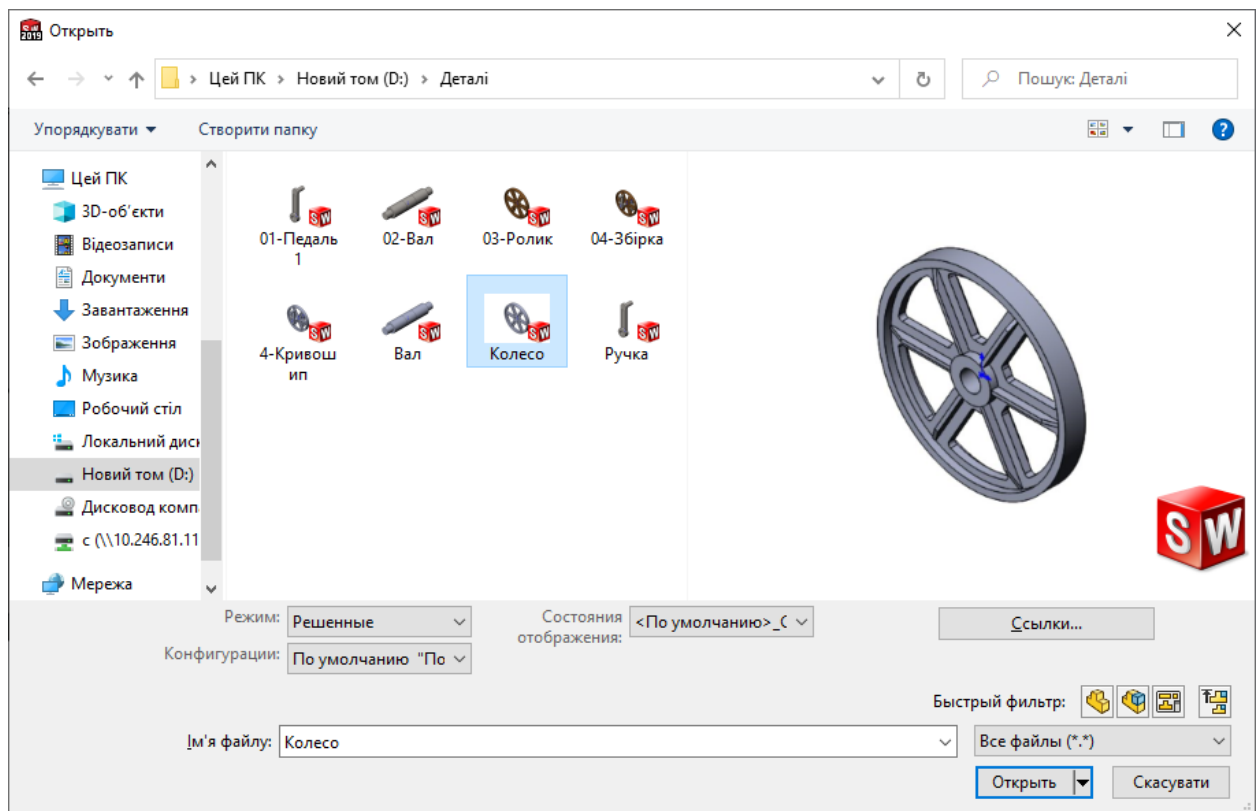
Открыть

Цей ПК > Новий том (D:) > Деталі

Пошук: Деталі

Упорядкувати ▾ Створити папку

Цей ПК
3D-об'єкти
Відеозаписи
Документи
Завантаження
Зображення
Музика
Робочий стіл
Локальний диск
Новий том (D:)
Дисковод комп
c (\\10.246.81.11
Мережа

01-Педаль 1
02-Вал
03-Ролик
04-Збірка
4-Кривошип
Вал
Колесо
Ручка

Режим: Решенные
Состояния отображения: <По умолчанию>_С
Ссылки...
Конфигурации: По умолчанию "По

Быстрый фильтр:

Ім'я файлу: Колесо
Все файлы (*.*)

Открыть
Скасувати